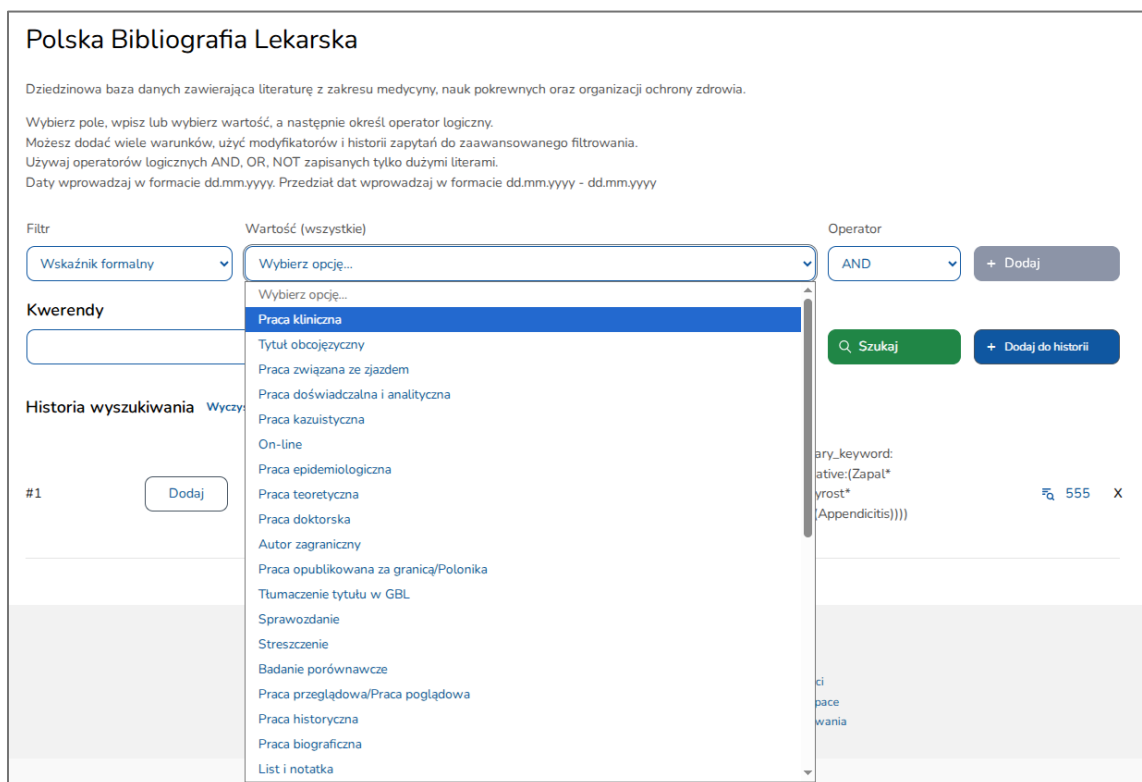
Polska Bibliografia Lekarska

Dziedzinowa baza danych zawierająca literaturę z zakresu medycyny, nauk pokrewnych oraz organizacji ochrony zdrowia.

Wybierz pole, wpisz lub wybierz wartość, a następnie określ operator logiczny.
Możesz dodać wiele warunków, użyć modyfikatorów i historii zapytań do zaawansowanego filtrowania.
Używaj operatorów logicznych AND, OR, NOT zapisanych tylko dużymi literami.
Daty wprowadzaj w formacie dd.mm.yyyy. Przedział dat wprowadzaj w formacie dd.mm.yyyy - dd.mm.yyyy

Filtr
Wskaźnik formalny
Wartość (wszystkie)
Wybierz opcję...
Operator
AND
+ Dodaj

Wybierz opcję...
Praca kliniczna
Tytuł obcojęzyczny
Praca związana ze zjazdem
Praca doświadczalna i analityczna
Praca kazuistyczna
On-line
Praca epidemiologiczna
Praca teoretyczna
Praca doktorska
Autor zagraniczny
Praca opublikowana za granicą/Polonika
Tłumaczenie tytułu w GBL
Sprawozdanie
Streszczenie
Badanie porównawcze
Praca przeglądowa/Praca poglądowa
Praca historyczna
Praca biograficzna
List i notatka

Kwerendy
Szukaj
+ Dodaj do historii

Historia wyszukiwania Wyczy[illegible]

#1 Dodaj
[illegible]ary_keyword:
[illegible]ative:(Zapal*
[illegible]yrost*
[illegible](Appendicitis))))
555 X

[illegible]ci
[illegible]pace
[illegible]wania